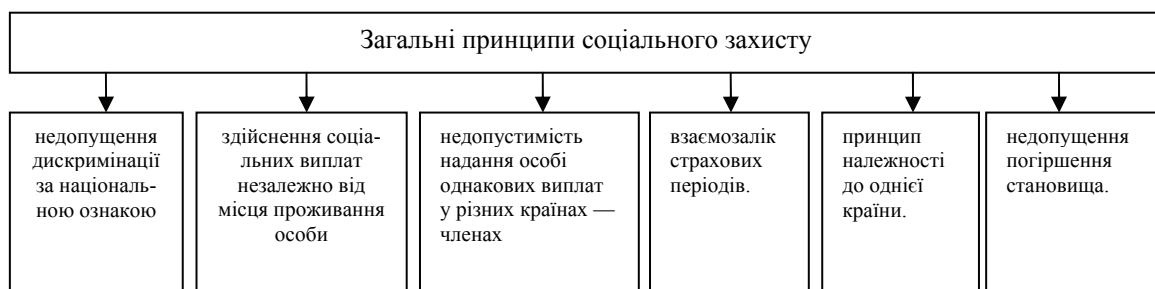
Загальні принципи соціального захисту

недопущення дискримінації за національною ознакою

здійснення соціальних виплат незалежно від місця проживання особи

недопустимість надання особі однакових виплат у різних країнах — членах

взаємозалік страхових періодів.

принцип належності до однієї країни.

недопущення погіршення становища.